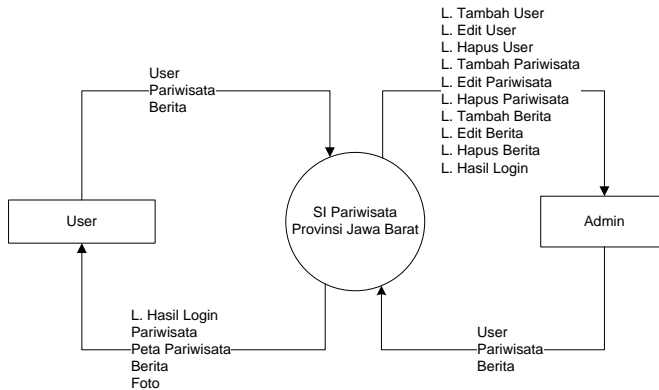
User
Pariwisata
Berita

L. Tambah User
L. Edit User
L. Hapus User
L. Tambah Pariwisata
L. Edit Pariwisata
L. Hapus Pariwisata
L. Tambah Berita
L. Edit Berita
L. Hapus Berita
L. Hasil Login

User

SI Pariwisata
Provinsi Jawa Barat

Admin

L. Hasil Login
Pariwisata
Peta Pariwisata
Berita
Foto

User
Pariwisata
Berita